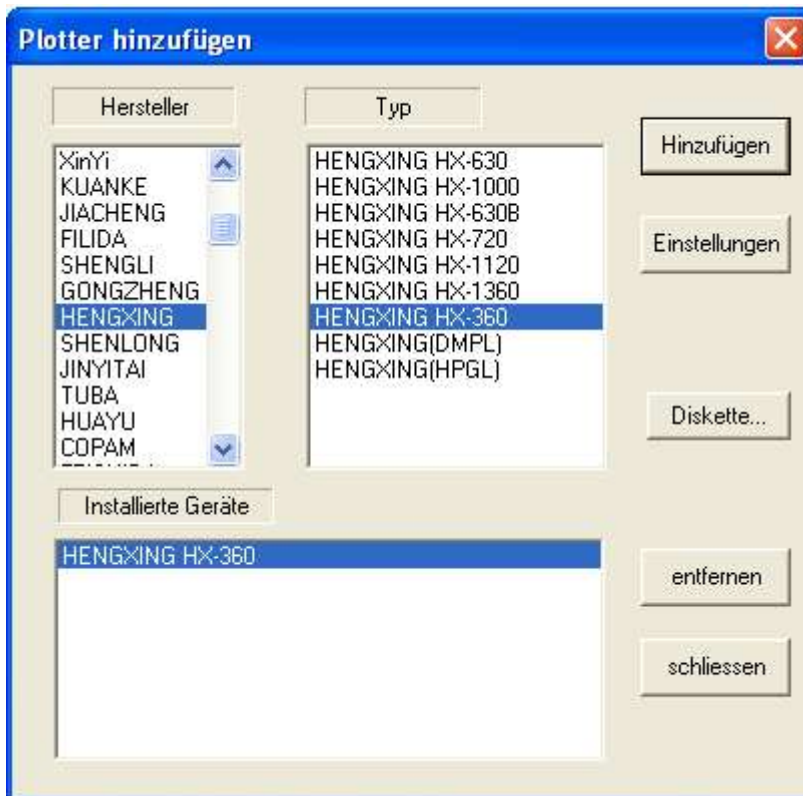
Plotter hinzufügen

Hersteller

XinYi
KUANKE
JIACHENG
FILIDA
SHENGLI
GONGZHENG
HENGXING
SHENLONG
JINYITAI
TUBA
HUAYU
COPAM
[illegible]

Typ

HENGXING HX-630
HENGXING HX-1000
HENGXING HX-630B
HENGXING HX-720
HENGXING HX-1120
HENGXING HX-1360
HENGXING HX-360
HENGXING(DMPL)
HENGXING(HPGL)

Hinzufügen

Einstellungen

Diskette...

Installierte Geräte

HENGXING HX-360

entfernen

schliessen